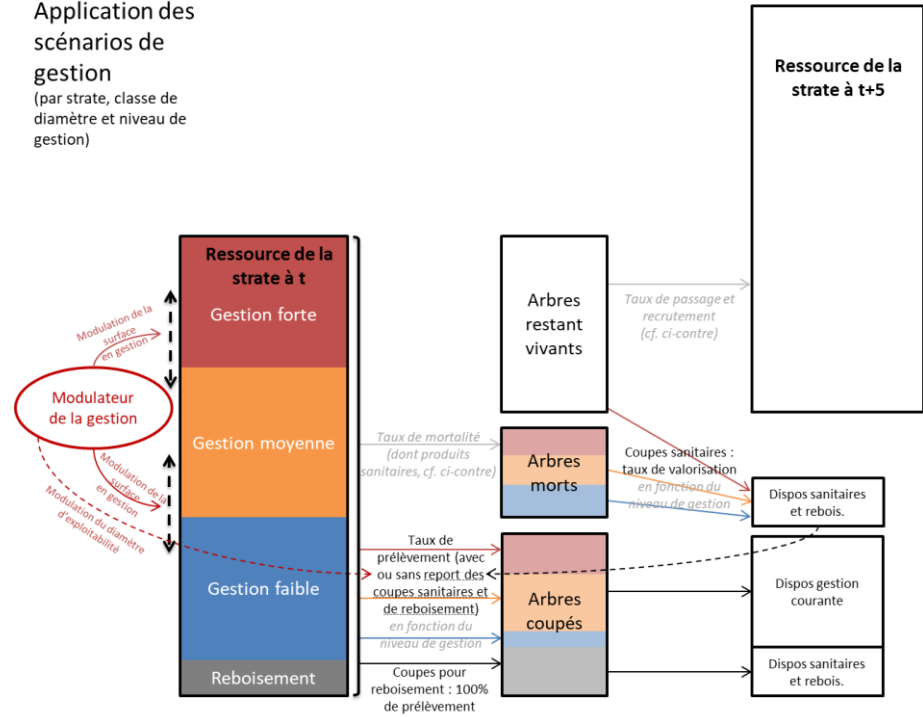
Application des scénarios de gestion
(par strate, classe de diamètre et niveau de gestion)

Ressource de la strate à t+5

Ressource de la strate à t

Gestion forte

Gestion moyenne

Gestion faible

Reboisement

Modulateur de la gestion

Modulation de la surface en gestion

Modulation de la surface en gestion

Modulation du diamètre d'exploitabilité

Arbres restant vivants

Taux de passage et recrutement (cf. ci-contre)

Taux de mortalité (dont produits sanitaires, cf. ci-contre)

Arbres morts

Coupes sanitaires : taux de valorisation en fonction du niveau de gestion

Dispos sanitaires et rebois.

Taux de prélèvement (avec ou sans report des coupes sanitaires et de reboisement) en fonction du niveau de gestion

Arbres coupés

Dispos gestion courante

Coupes pour reboisement : 100% de prélèvement

Dispos sanitaires et rebois.